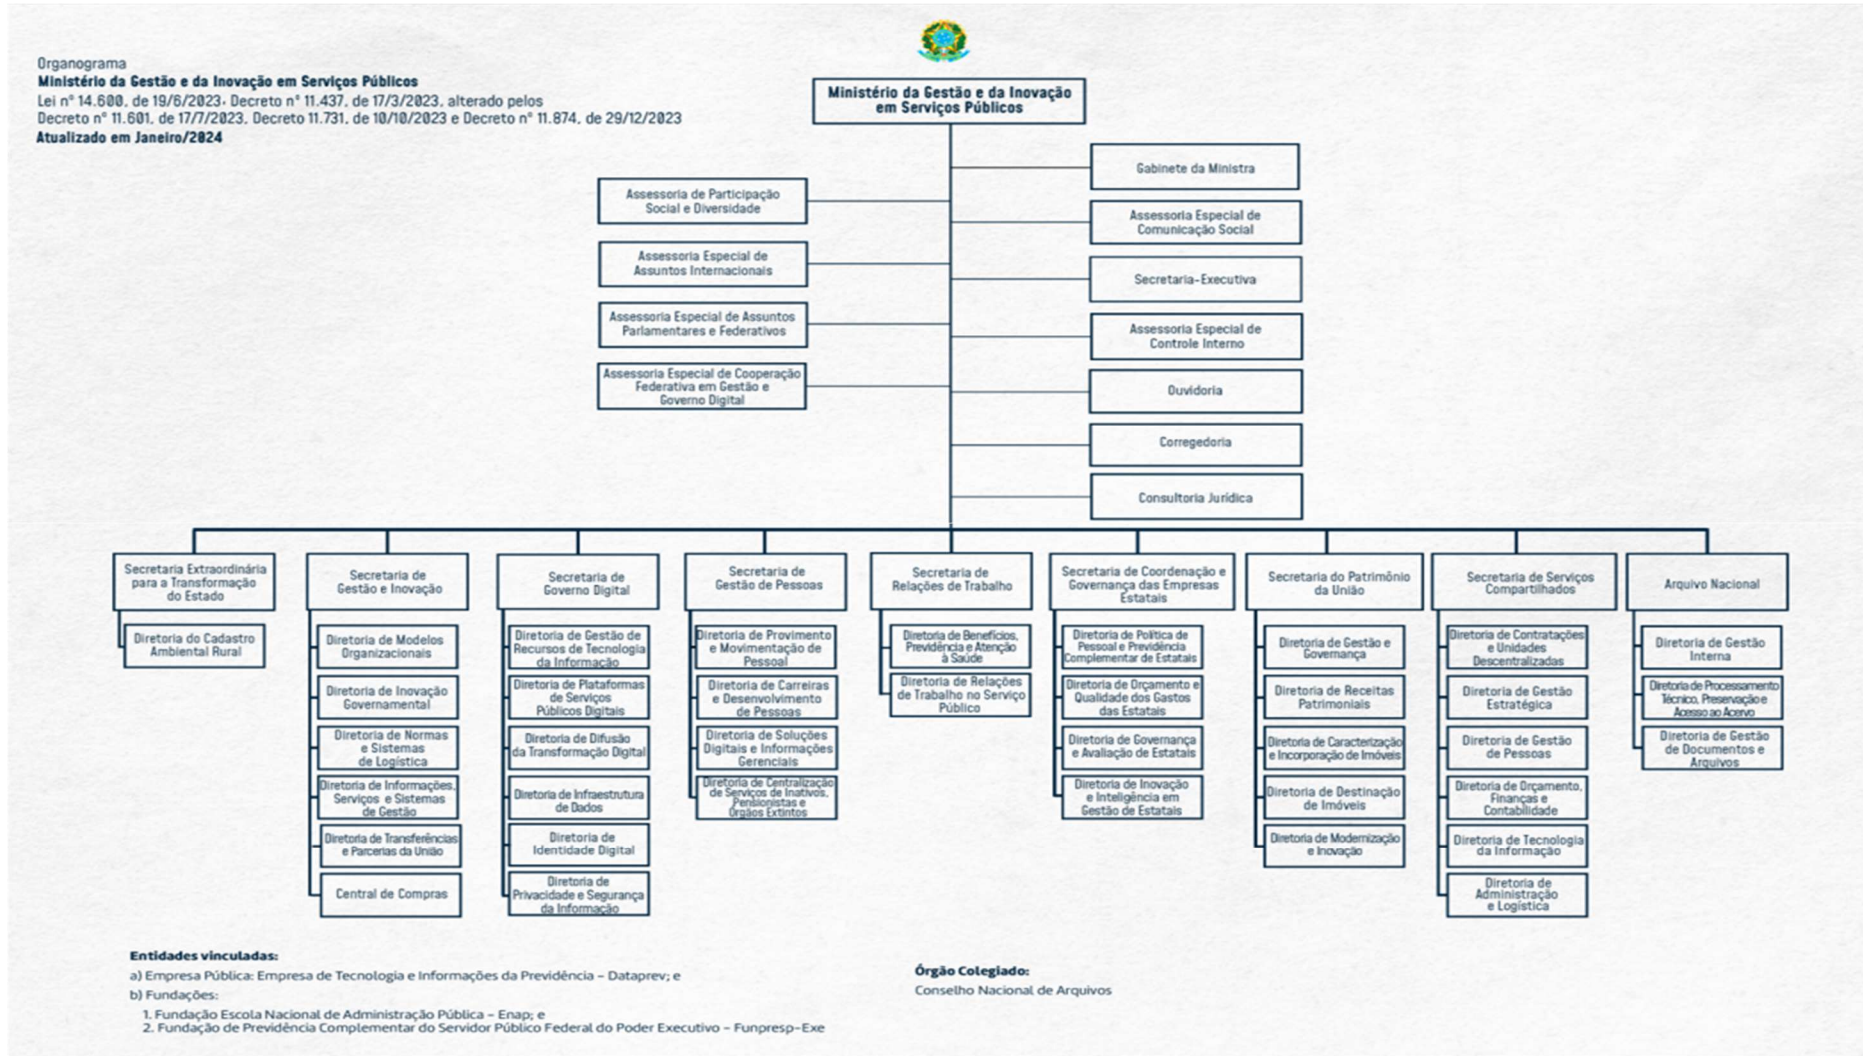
Organograma
Ministério da Gestão e da Inovação em Serviços Públicos
Lei nº 14.600, de 19/6/2023; Decreto nº 11.437, de 17/3/2023, alterado pelos Decreto nº 11.601, de 17/7/2023, Decreto 11.731, de 10/10/2023 e Decreto nº 11.874, de 29/12/2023
Atualizado em Janeiro/2024

Ministério da Gestão e da Inovação em Serviços Públicos

Assessoria de Participação Social e Diversidade
Assessoria Especial de Assuntos Internacionais
Assessoria Especial de Assuntos Parlamentares e Federativos
Assessoria Especial de Cooperação Federativa em Gestão e Governo Digital

Gabinete da Ministra
Assessoria Especial de Comunicação Social
Secretaria-Executiva
Assessoria Especial de Controle Interno
Ouvidoria
Corregedoria
Consultoria Jurídica

Secretaria Extraordinária para a Transformação do Estado
Diretoria do Cadastro Ambiental Rural

Secretaria de Gestão e Inovação
Diretoria de Modelos Organizacionais
Diretoria de Inovação Governamental
Diretoria de Normas e Sistemas de Logística
Diretoria de Informações, Serviços e Sistemas de Gestão
Diretoria de Transferências e Parcerias da União
Central de Compras

Secretaria de Governo Digital
Diretoria de Gestão de Recursos de Tecnologia da Informação
Diretoria de Plataformas de Serviços Públicos Digitais
Diretoria de Difusão da Transformação Digital
Diretoria de Infraestrutura de Dados
Diretoria de Identidade Digital
Diretoria de Privacidade e Segurança da Informação

Secretaria de Gestão de Pessoas
Diretoria de Provimento e Movimentação de Pessoal
Diretoria de Carreiras e Desenvolvimento de Pessoas
Diretoria de Soluções Digitais e Informações Gerenciais
Diretoria de Centralização de Serviços de Inativos, Pensionistas e Órgãos Extintos

Secretaria de Relações de Trabalho
Diretoria de Benefícios, Previdência e Atenção à Saúde
Diretoria de Relações de Trabalho no Serviço Público

Secretaria de Coordenação e Governança das Empresas Estatais
Diretoria de Política de Pessoal e Previdência Complementar de Estatais
Diretoria de Orçamento e Qualidade dos Gastos das Estatais
Diretoria de Governança e Avaliação de Estatais
Diretoria de Inovação e Inteligência em Gestão de Estatais

Secretaria do Patrimônio da União
Diretoria de Gestão e Governança
Diretoria de Receitas Patrimoniais
Diretoria de Caracterização e Incorporação de Imóveis
Diretoria de Destinação de Imóveis
Diretoria de Modernização e Inovação

Secretaria de Serviços Compartilhados
Diretoria de Contratações e Unidades Descentralizadas
Diretoria de Gestão Estratégica
Diretoria de Gestão de Pessoas
Diretoria de Orçamento, Finanças e Contabilidade
Diretoria de Tecnologia da Informação
Diretoria de Administração e Logística

Arquivo Nacional
Diretoria de Gestão Interna
Diretoria de Processamento Técnico, Preservação e Acesso ao Acervo
Diretoria de Gestão de Documentos e Arquivos

Entidades vinculadas:
a) Empresa Pública: Empresa de Tecnologia e Informações da Previdência – Dataprev; e
b) Fundações:
1. Fundação Escola Nacional de Administração Pública – Enap; e
2. Fundação de Previdência Complementar do Servidor Público Federal do Poder Executivo – Funpresp-Exe

Órgão Colegiado:
Conselho Nacional de Arquivos